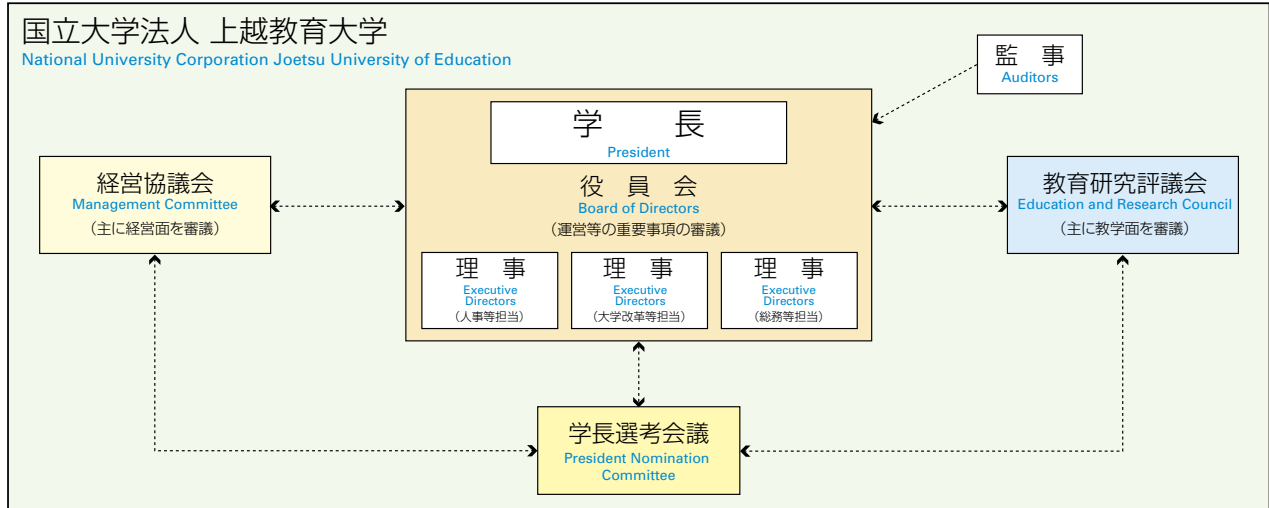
国立大学法人 上越教育大学
National University Corporation Joetsu University of Education

監 事
Auditors

学 長
President

役 員 会
Board of Directors
（運営等の重要事項の審議）

経営協議会
Management Committee
（主に経営面を審議）

教育研究評議会
Education and Research Council
（主に教学面を審議）

理 事
Executive Directors
（人事等担当）

理 事
Executive Directors
（大学改革等担当）

理 事
Executive Directors
（総務等担当）

学長選考会議
President Nomination Committee